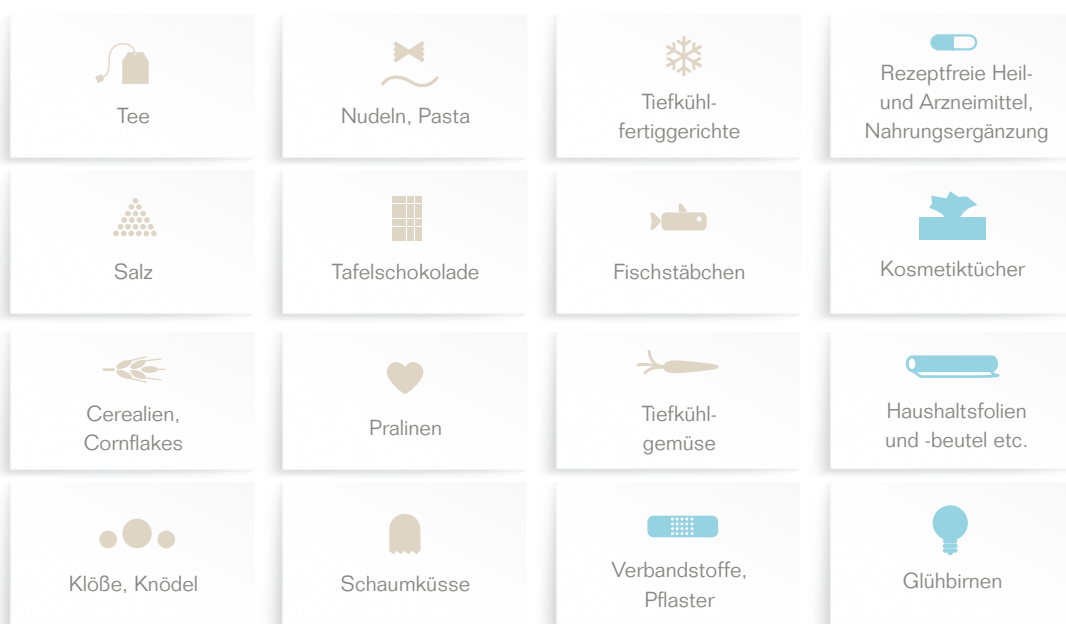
Tee

Nudeln, Pasta

Tiefkühlfertiggerichte

Rezeptfreie Heil- und Arzneimittel, Nahrungsergänzung

Salz

Tafelschokolade

Fischstäbchen

Kosmetiktücher

Cerealien, Cornflakes

Pralinen

Tiefkühlgemüse

Haushaltsfolien und -beutel etc.

Klöße, Knödel

Schaumküsse

Verbandstoffe, Pflaster

Glühbirnen